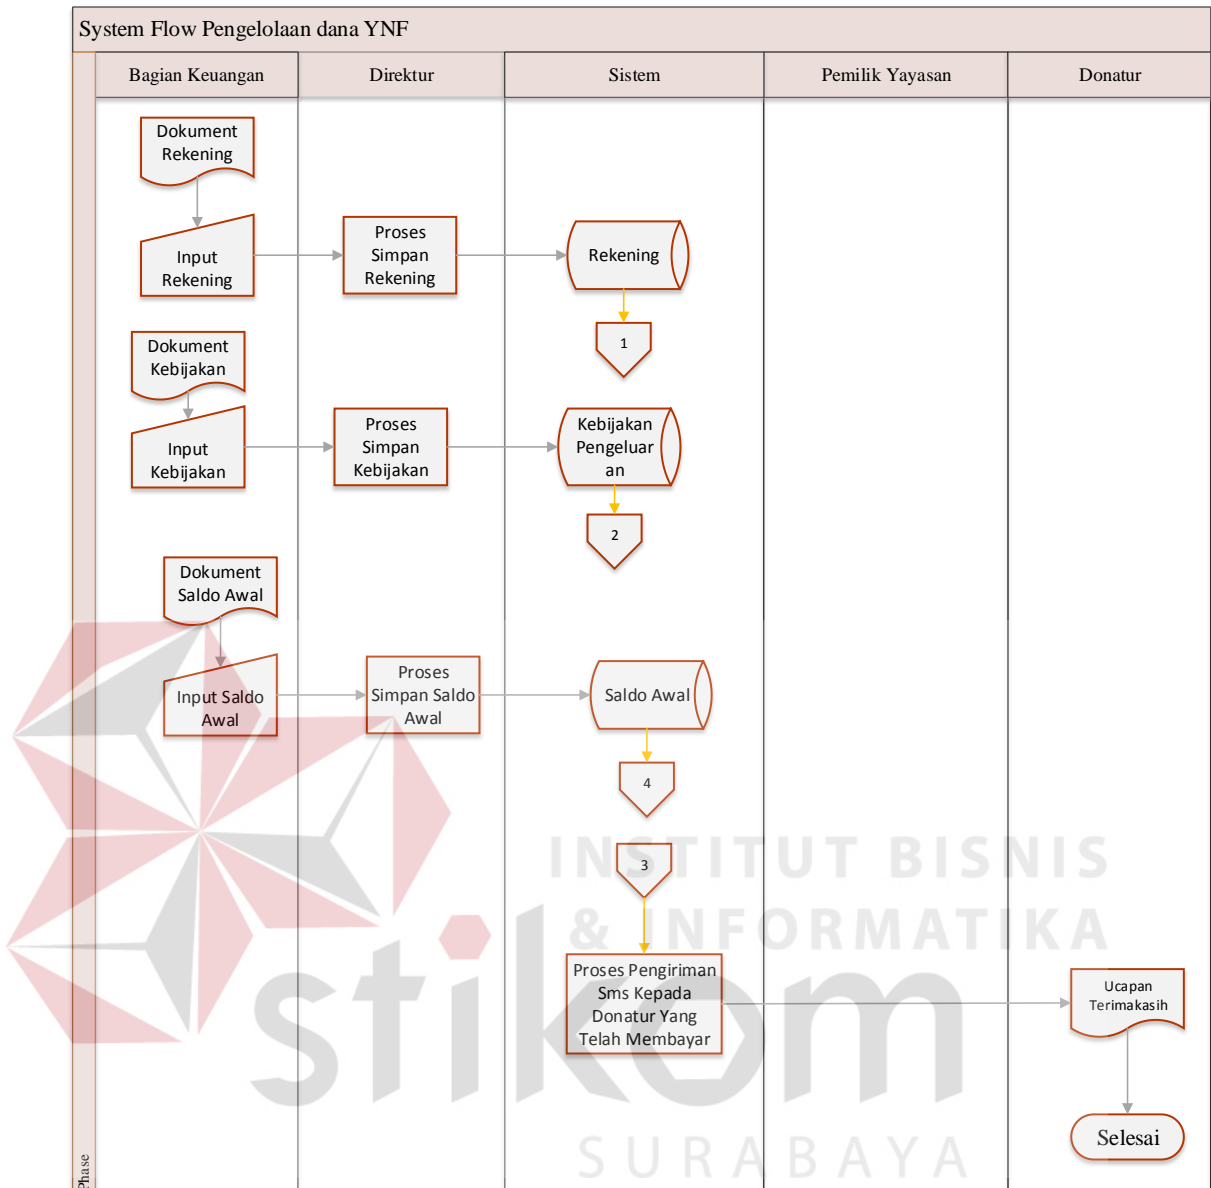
System Flow Pengelolaan dana YNF

| Bagian Keuangan | Direktur | Sistem | Pemilik Yayasan | Donatur |
|---|---|---|---|---|

Dokument Rekening

Input Rekening

Proses Simpan Rekening

Rekening

1

Dokument Kebijakan

Input Kebijakan

Proses Simpan Kebijakan

Kebijakan Pengeluaran

2

Dokument Saldo Awal

Input Saldo Awal

Proses Simpan Saldo Awal

Saldo Awal

4

3

Proses Pengiriman Sms Kepada Donatur Yang Telah Membayar

Ucapan Terimakasih

Selesai

Phase

INSTITUT BISNIS & INFORMATIKA stikom SURABAYA